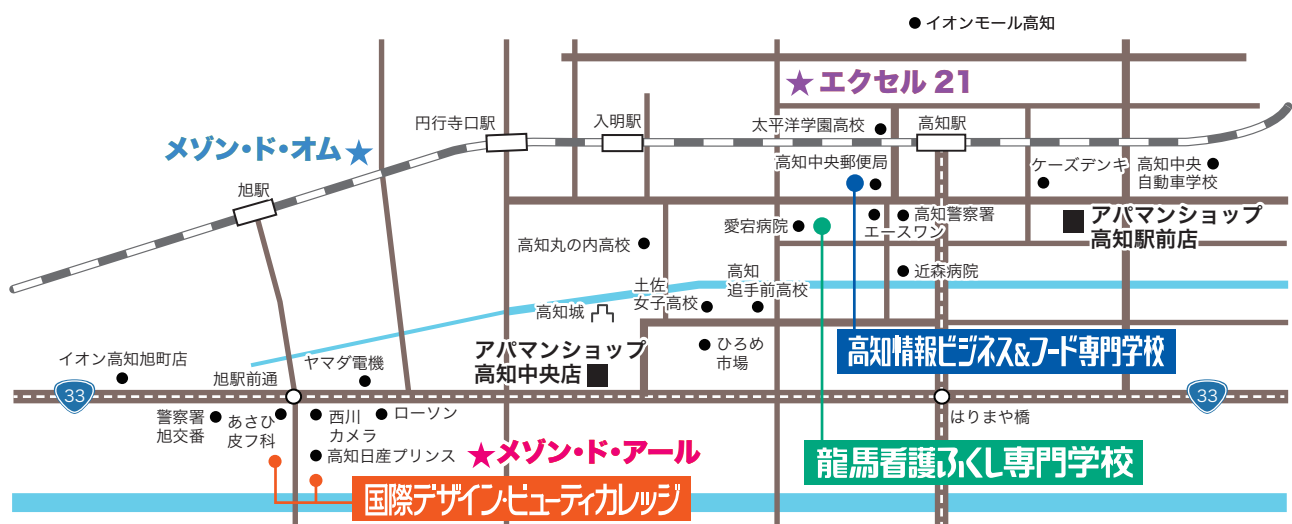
● イオンモール高知

★ エクセル 21

円行寺口駅

入明駅

太平洋学園高校 ●

高知駅

メゾン・ド・オム ★

高知中央郵便局 ●

ケーズデンキ ●

高知中央 ● 自動車学校

旭駅

愛宕病院

● 高知警察署

エースワン

■ アパマンショップ 高知駅前店

高知丸の内高校 ●

高知 追手前高校

● 近森病院

土佐 女子高校 ●

高知城

● ひろめ 市場

アパマンショップ 高知中央店 ■

高知情報ビジネス&フード専門学校

イオン高知旭町店 ●

ヤマダ電機 ●

旭駅前通

33

33

警察署 旭交番

あさひ 皮フ科

● 西川 カメラ

● ローソン

はりまや橋

● 高知日産プリンス

★ メゾン・ド・アール

龍馬看護ふくし専門学校

国際デザイン・ビューティカレッジ